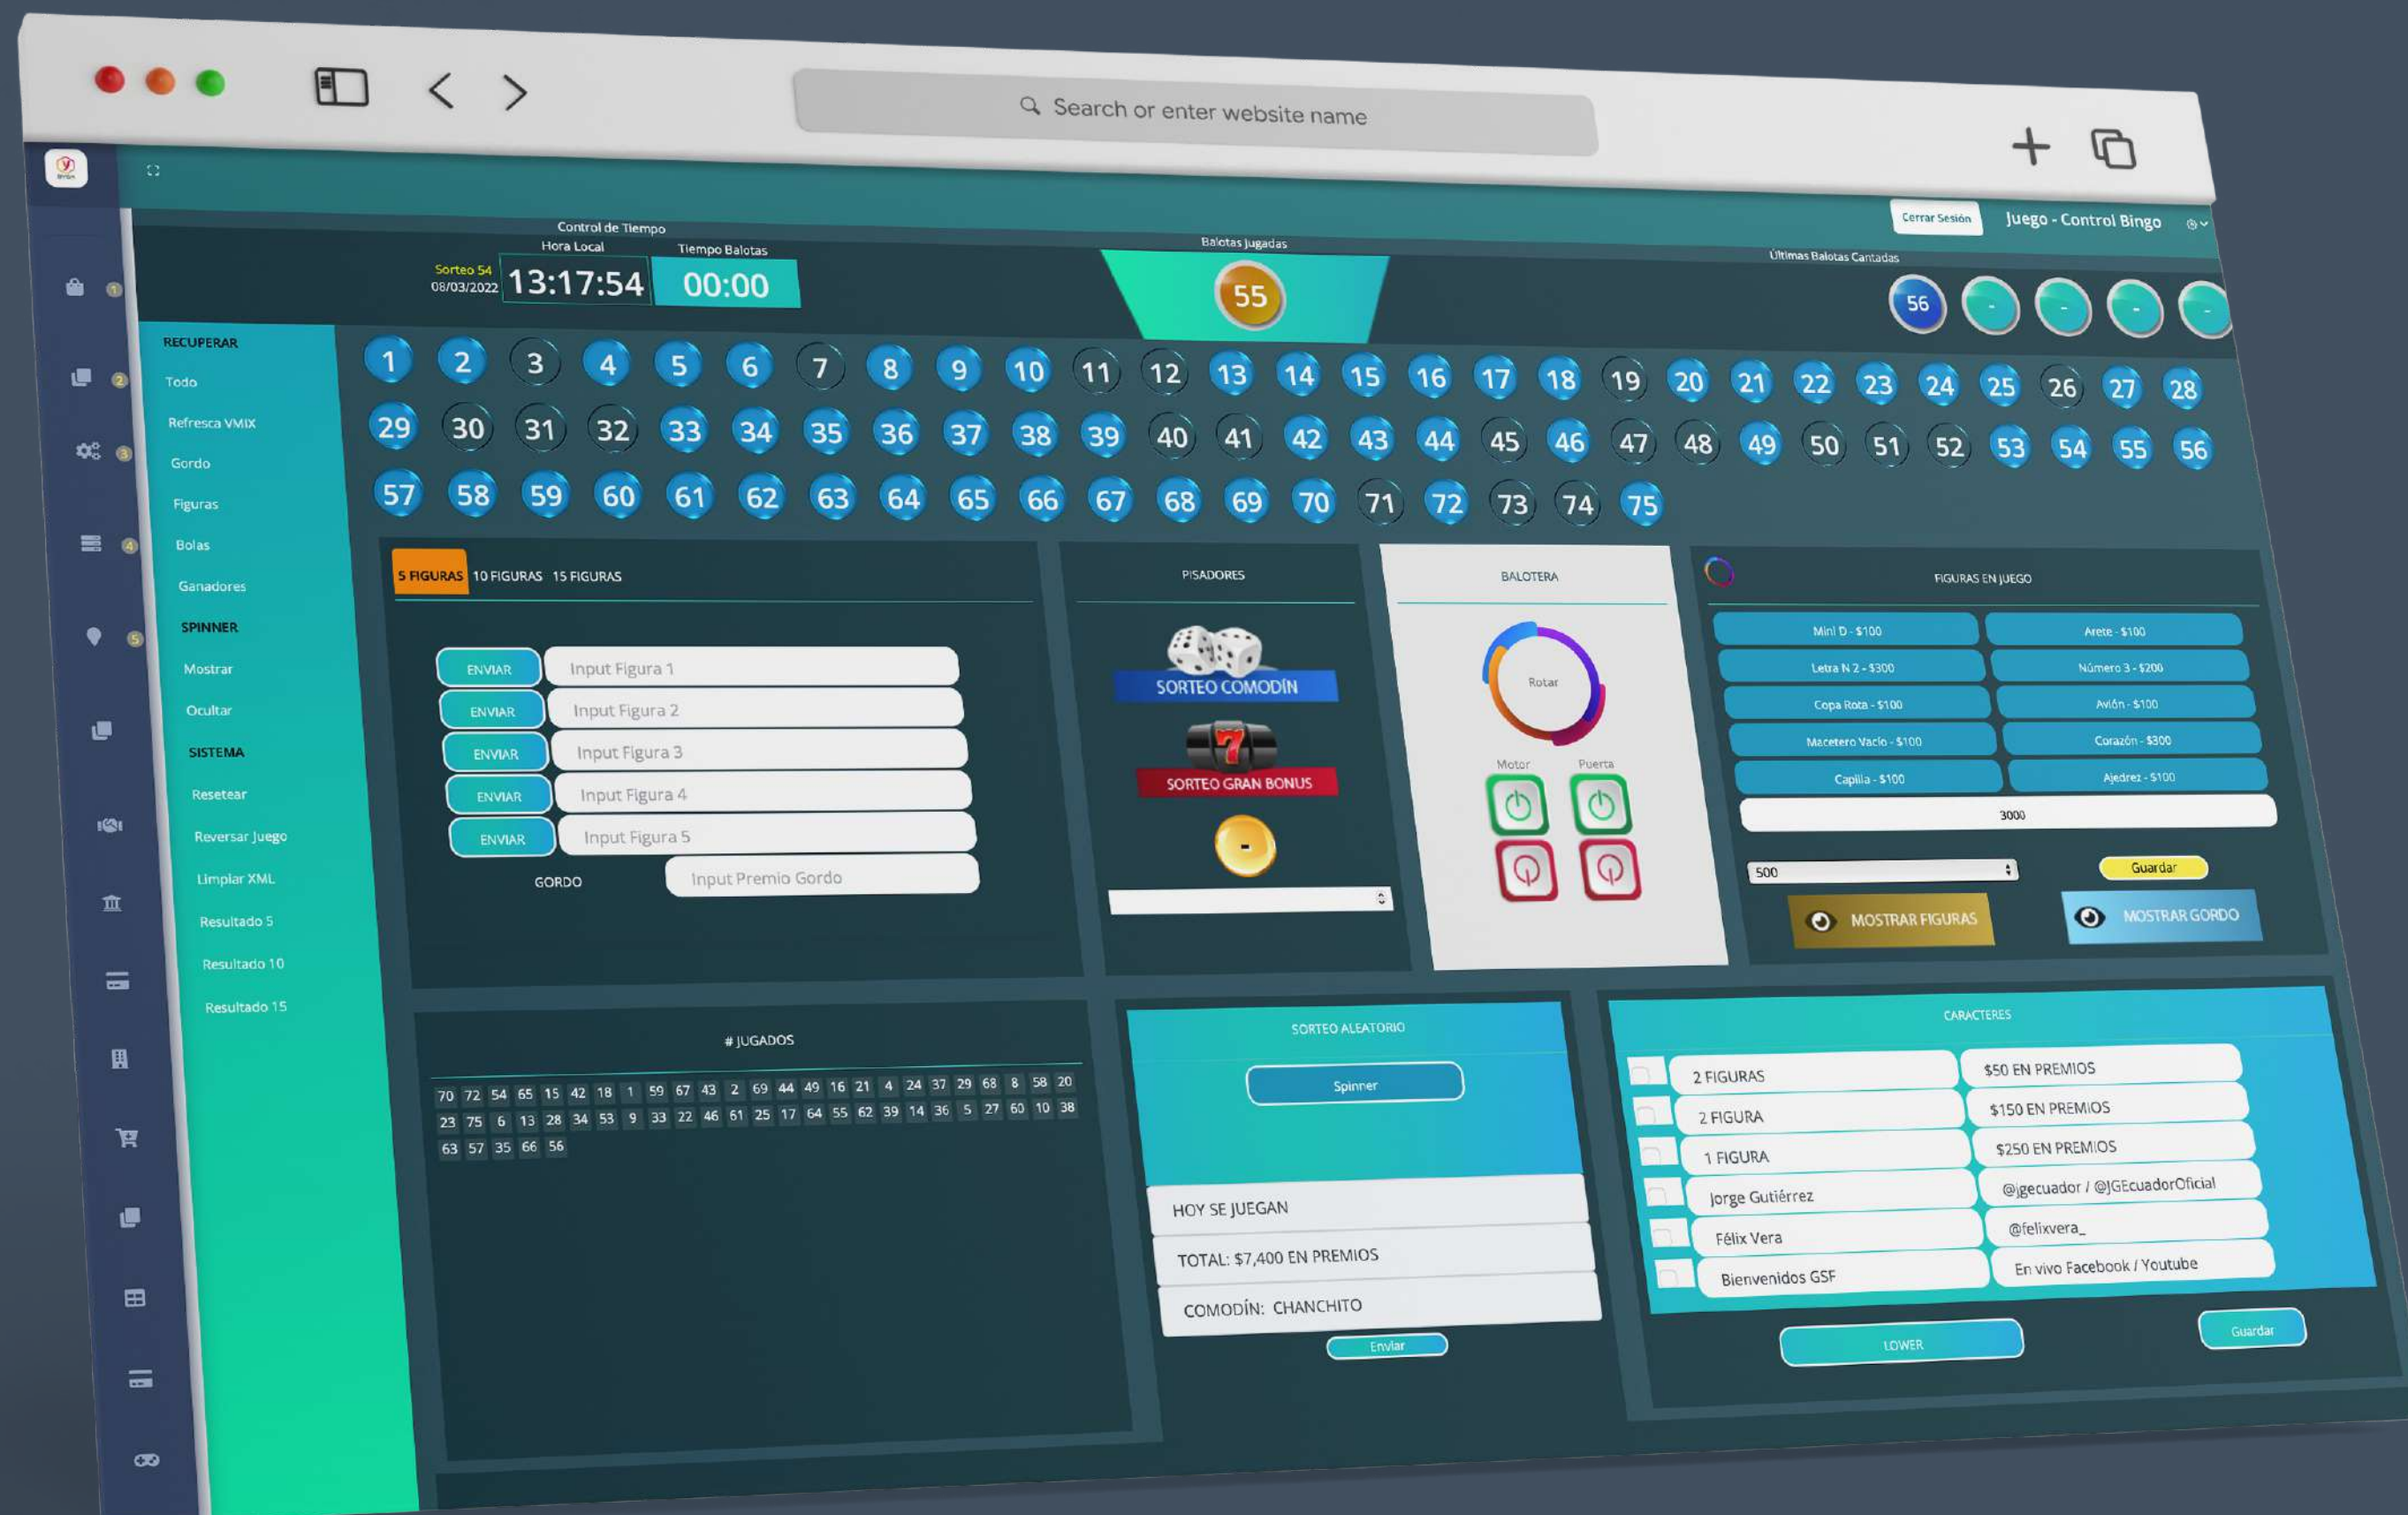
Search or enter website name

Cerrar Sesión Juego - Control Bingo

Control de Tiempo
Hora Local Tiempo Balotas
Sorteo 54
08/03/2022
13:17:54
00:00

Balotas Jugadas
55

Últimas Balotas Cantadas
56 - - - -

RECUPERAR
Todo
Refresca VMIX
Gordo
Figuras
Bolas
Ganadores
SPINNER
Mostrar
Ocultar
SISTEMA
Resetear
Reversar Juego
Limpiar XML
Resultado 5
Resultado 10
Resultado 15

1 2 3 4 5 6 7 8 9 10 11 12 13 14 15 16 17 18 19 20 21 22 23 24 25 26 27 28
29 30 31 32 33 34 35 36 37 38 39 40 41 42 43 44 45 46 47 48 49 50 51 52 53 54 55 56
57 58 59 60 61 62 63 64 65 66 67 68 69 70 71 72 73 74 75

5 FIGURAS 10 FIGURAS 15 FIGURAS
ENVIAR Input Figura 1
ENVIAR Input Figura 2
ENVIAR Input Figura 3
ENVIAR Input Figura 4
ENVIAR Input Figura 5
GORDO Input Premio Gordo

PISADORES
SORTEO COMODÍN
SORTEO GRAN BONUS
-

BALOTERA
Rotar
Motor Puerta

FIGURAS EN JUEGO
Mini D - $100 Arete - $100
Letra N 2 - $300 Número 3 - $200
Copa Rota - $100 Avión - $100
Macetero Vacío - $100 Corazón - $300
Capilla - $100 Ajedrez - $100
3000
500 Guardar
MOSTRAR FIGURAS MOSTRAR GORDO

# JUGADOS
70 72 54 65 15 42 18 1 59 67 43 2 69 44 49 16 21 4 24 37 29 68 8 58 20
23 75 6 13 28 34 53 9 33 22 46 61 25 17 64 55 62 39 14 36 5 27 60 10 38
63 57 35 66 56

SORTEO ALEATORIO
Spinner
HOY SE JUEGAN
TOTAL: $7,400 EN PREMIOS
COMODÍN: CHANCHITO
Enviar

CARACTERES
2 FIGURAS $50 EN PREMIOS
2 FIGURA $150 EN PREMIOS
1 FIGURA $250 EN PREMIOS
Jorge Gutiérrez @jgecuador / @JGEcuadorOficial
Félix Vera @felixvera_
Bienvenidos GSF En vivo Facebook / Youtube
LOWER Guardar